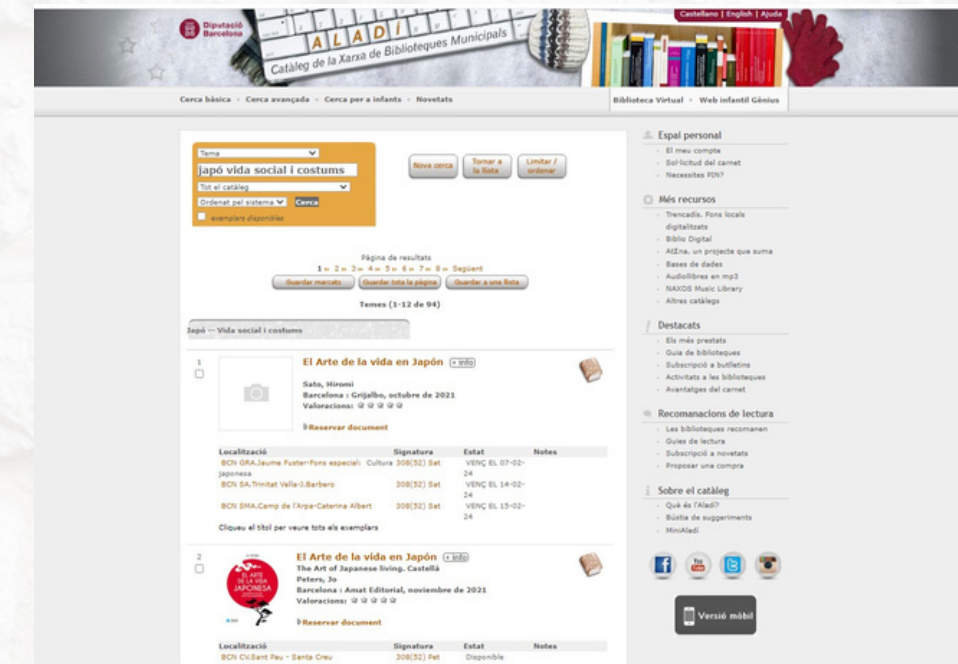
Diputació Barcelona

ALADÍ
Catàleg de la Xarxa de Biblioteques Municipals

Castellano | English | Ajuda

Cerca bàsica · Cerca avançada · Cerca per a infants · Novetats

Biblioteca Virtual · Web infantil Gènius

Tema
japó vida social i costums
Tot el catàleg
Ordenat pel sistema Cerca
exemplars disponibles

Nova cerca
Tornar a la llista
Limitar / ordenar

Pàgina de resultats
1 2 3 4 5 6 7 8 Següent
Guardar marcats Guardar tota la pàgina Guardar a una llista

Temes (1-12 de 94)

Japó -- Vida social i costums

1
El Arte de la vida en Japón + info
Sato, Hiromi
Barcelona : Grijalbo, octubre de 2021
Valoracions:
Reservar document

| Localització | Signatura | Estat | Notes |
|---|---|---|---|
| BCN GRA.Jaume Fuster-Fons especial: Cultura japonesa | 308(52) Sat | VENÇ EL 07-02-24 | |
| BCN SA.Trinitat Vella-J.Barbero | 308(52) Sat | VENÇ EL 14-02-24 | |
| BCN SMA.Camp de l'Arpa-Caterina Albert | 308(52) Sat | VENÇ EL 15-02-24 | |

Cliqueu el títol per veure tots els exemplars

2
El Arte de la vida en Japón + info
The Art of Japanese living. Castellà
Peters, Jo
Barcelona : Amat Editorial, noviembre de 2021
Valoracions:
Reservar document

EL ARTE DE LA VIDA JAPONESA

| Localització | Signatura | Estat | Notes |
|---|---|---|---|
| BCN CV.Sant Pau - Santa Creu | 308(52) Pet | Disponible | |

Espai personal
El meu compte
Sol·licitud del carnet
Necessites PIN?

Més recursos
Trencadís. Fons locals digitalitzats
Biblio Digital
AtEna. un projecte que suma
Bases de dades
Audiollibres en mp3
NAXOS Music Library
Altres catàlegs

Destacats
Els més prestats
Guia de biblioteques
Subscripció a butlletins
Activitats a les biblioteques
Avantatges del carnet

Recomanacions de lectura
Les biblioteques recomanen
Guies de lectura
Subscripció a novetats
Proposar una compra

Sobre el catàleg
Què és l'Aladí?
Bústia de suggeriments
MiniAladí

Versió mòbil